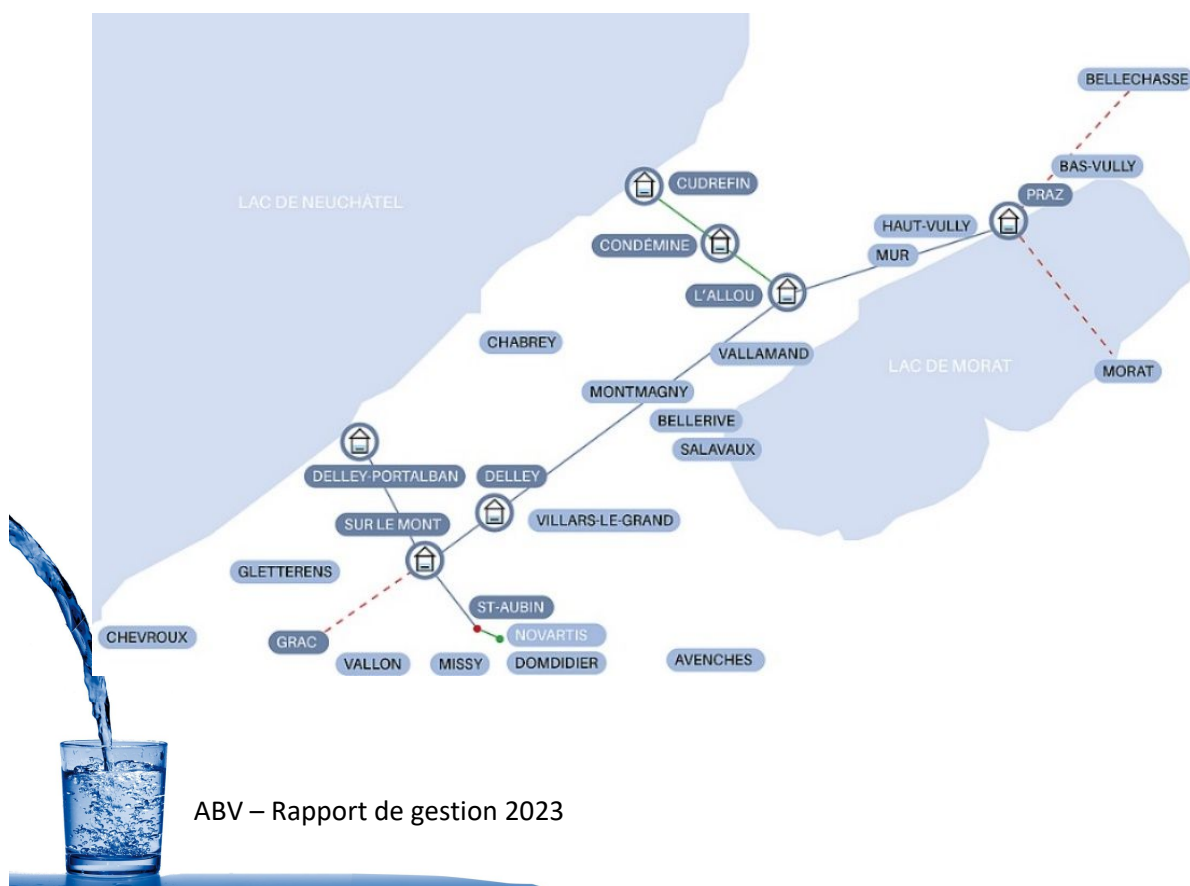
BELLECHASSE

BAS-VULLY

LAC DE NEUCHÂTEL

CUDREFIN

PRAZ

HAUT-VULLY

CONDÉMINE

MUR

L'ALLOU

CHABREY

VALLAMAND

LAC DE MORAT

MORAT

MONTMAGNY

BELLERIVE

SALAVAUX

DELLEY-PORTALBAN

DELLEY

VILLARS-LE-GRAND

SUR LE MONT

GLETTERENS

ST-AUBIN

CHEVROUX

NOVARTIS

GRAC

VALLON

MISSY

DOMDIDIER

AVENCHES

ABV – Rapport de gestion 2023